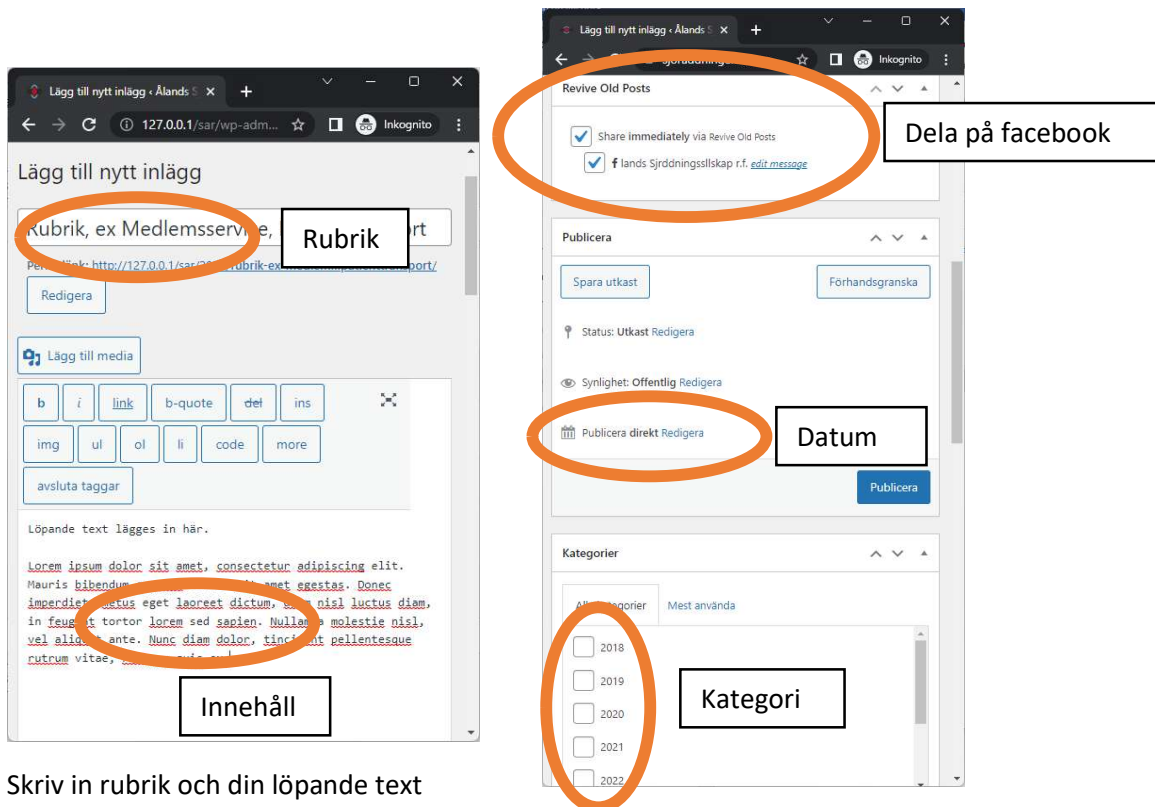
Lägg till nytt inlägg ‹ Ålands S ×

127.0.0.1/sar/wp-adm...

Inkognito

Lägg till nytt inlägg

Rubrik, ex Medlemsservi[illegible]

Rubrik

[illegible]ort

Pe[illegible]länk: http://127.0.0.1/sar/20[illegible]rubrik-ex-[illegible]port/

Redigera

Lägg till media

b | i | link | b-quote | del | ins

img | ul | ol | li | code | more

avsluta taggar

Löpande text lägges in här.

Lorem ipsum dolor sit amet, consectetur adipiscing elit. Mauris bibendum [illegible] amet egestas. Donec imperdiet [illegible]etus eget laoreet dictum, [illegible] nisl luctus diam, in feug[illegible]t tortor lorem sed sapien. Nulla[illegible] molestie nisl, vel aliq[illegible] ante. Nunc diam dolor, tinci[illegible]nt pellentesque rutrum vitae, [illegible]

Innehåll

Skriv in rubrik och din löpande text

Lägg till nytt inlägg ‹ Ålands S ×

Inkognito

Revive Old Posts

Share immediately via Revive Old Posts

f lands Sjrddningssllskap r.f. edit message

Dela på facebook

Publicera

Spara utkast

Förhandsgranska

Status: Utkast Redigera

Synlighet: Offentlig Redigera

Publicera direkt Redigera

Datum

Publicera

Kategorier

All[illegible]ategorier

Mest använda

2018

2019

2020

2021

2022

Kategori